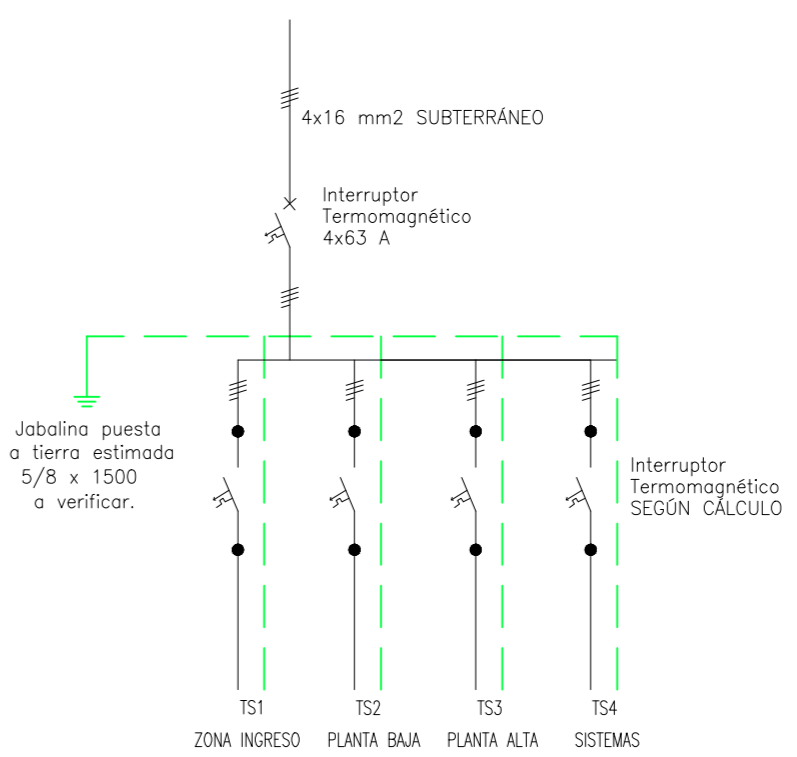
4x16 mm2 SUBTERRÁNEO

Interruptor
Termomagnético
4x63 A

Jabalina puesta
a tierra estimada
5/8 x 1500
a verificar.

Interruptor
Termomagnético
SEGÚN CÁLCULO

TS1
ZONA INGRESO

TS2
PLANTA BAJA

TS3
PLANTA ALTA

TS4
SISTEMAS